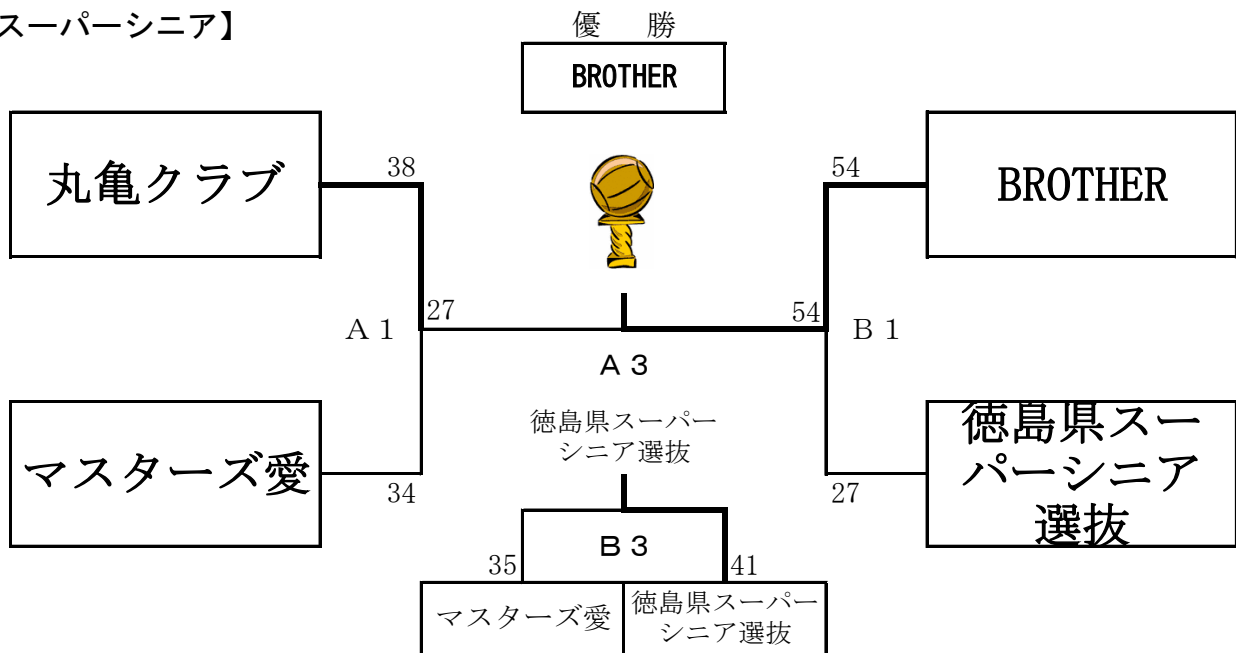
スーパーシニア】

優　勝

BROTHER

丸亀クラブ

38

27

A１

マスターズ愛

34

54

BROTHER

54

B１

徳島県スーパーシニア選抜

27

A３

徳島県スーパーシニア選抜

B３

35

41

マスターズ愛

徳島県スーパーシニア選抜